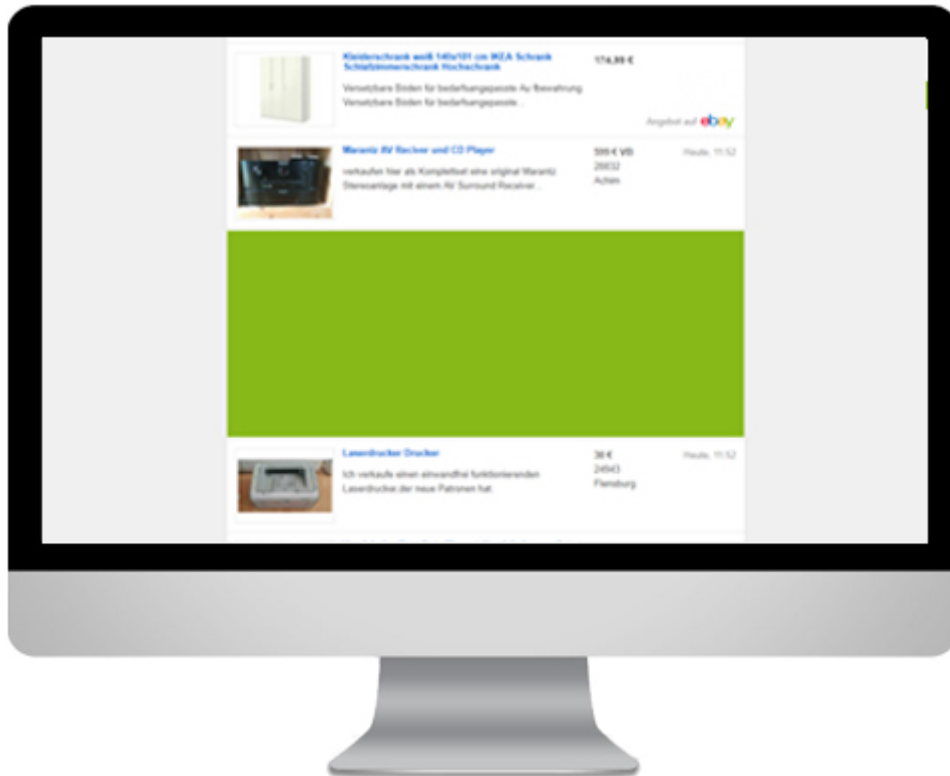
Kleiderschrank weiß 145x181 cm IKEA Schrank Schlafzimmerschrank Hochschrank

174,99 €

Versetzbare Böden für bedarfsangepasste Aufbewahrung Versetzbare Böden für bedarfsangepasste...

Angebot auf ebay

Marantz AV Reciver und CD Player

500 € VB
26832
Achim

Heute, 11:52

verkaufen hier als Komplettset eine original Marantz Stereoanlage mit einem AV Surround Receiver...

Laserdrucker Drucker

30 €
24943
Flensburg

Heute, 11:52

Ich verkaufe einen einwandfrei funktionierenden Laserdrucker der neue Patronen hat.